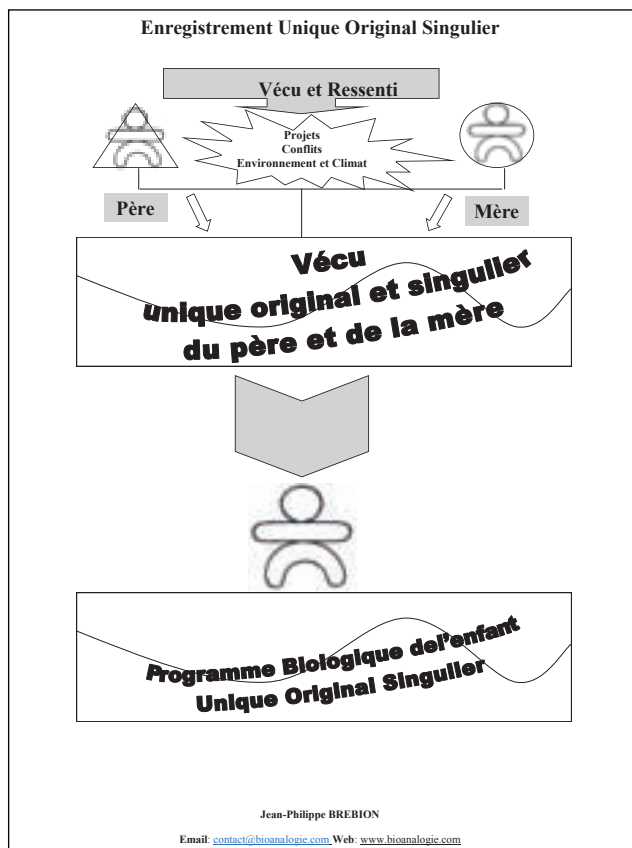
Enregistrement Unique Original Singulier

Vécu et Ressenti

Projets
Conflits
Environnement et Climat

Père

Mère

Vécu
unique original et singulier
du père et de la mère

Programme Biologique del'enfant
Unique Original Singulier

Jean-Philippe BREBION

Email: contact@bioanalogie.com Web: www.bioanalogie.com